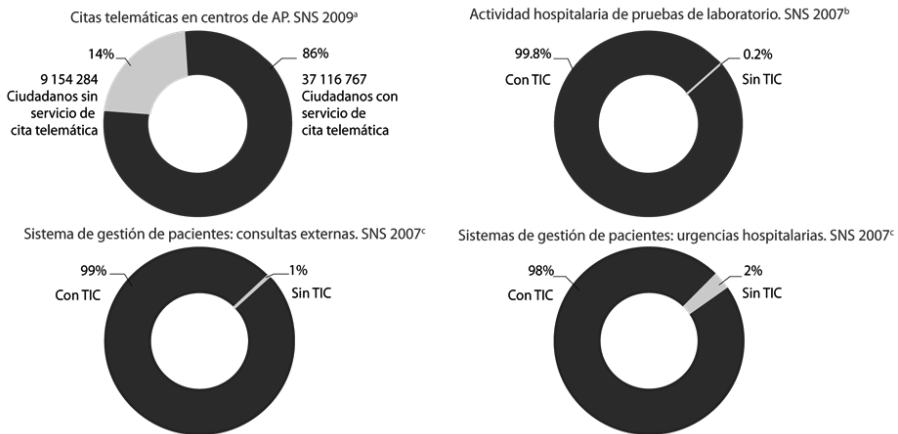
Citas telemáticas en centros de AP. SNS 2009$^{a}$

14%
9 154 284
Ciudadanos sin servicio de cita telemática

86%
37 116 767
Ciudadanos con servicio de cita telemática

Actividad hospitalaria de pruebas de laboratorio. SNS 2007$^{b}$

99.8%
Con TIC

0.2%
Sin TIC

Sistema de gestión de pacientes: consultas externas. SNS 2007$^{c}$

99%
Con TIC

1%
Sin TIC

Sistemas de gestión de pacientes: urgencias hospitalarias. SNS 2007$^{c}$

98%
Con TIC

2%
Sin TIC